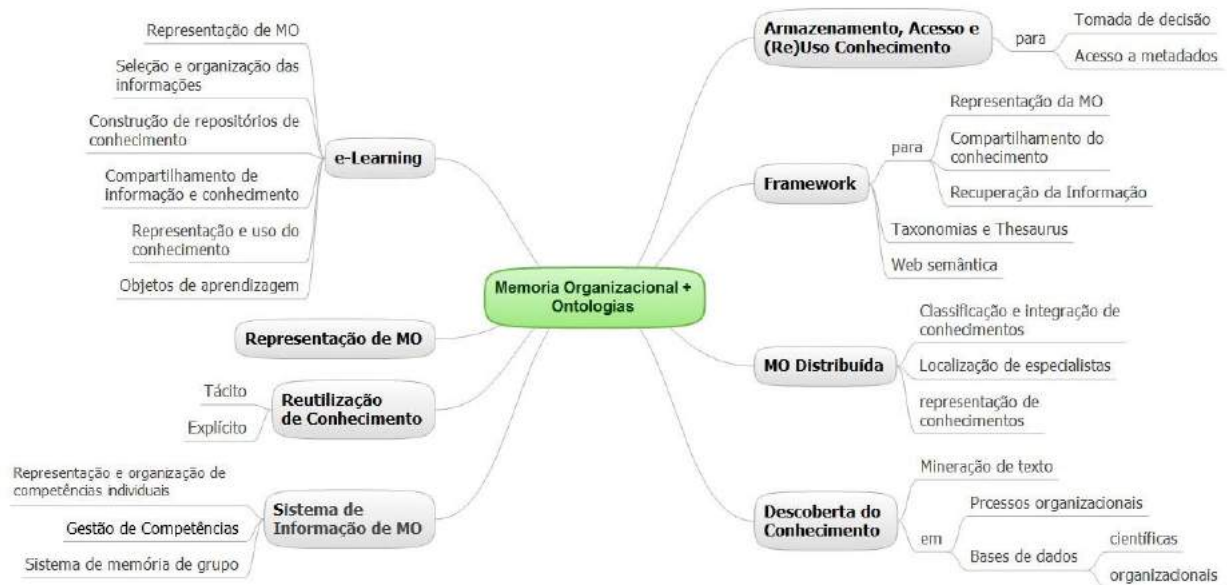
Memoria Organizacional + Ontologias

e-Learning

Representação de MO

Seleção e organização das informações

Construção de repositórios de conhecimento

Compartilhamento de informação e conhecimento

Representação e uso do conhecimento

Objetos de aprendizagem

Representação de MO

Reutilização de Conhecimento

Tácito

Explícito

Sistema de Informação de MO

Representação e organização de competências individuais

Gestão de Competências

Sistema de memória de grupo

Armazenamento, Acesso e (Re)Uso Conhecimento

para

Tomada de decisão

Acesso a metadados

Framework

para

Representação da MO

Compartilhamento do conhecimento

Recuperação da Informação

Taxonomias e Thesaurus

Web semântica

MO Distribuída

Classificação e integração de conhecimentos

Localização de especialistas

representação de conhecimentos

Descoberta do Conhecimento

Mineração de texto

em

Prcessos organizacionais

Bases de dados

científicas

organizacionais